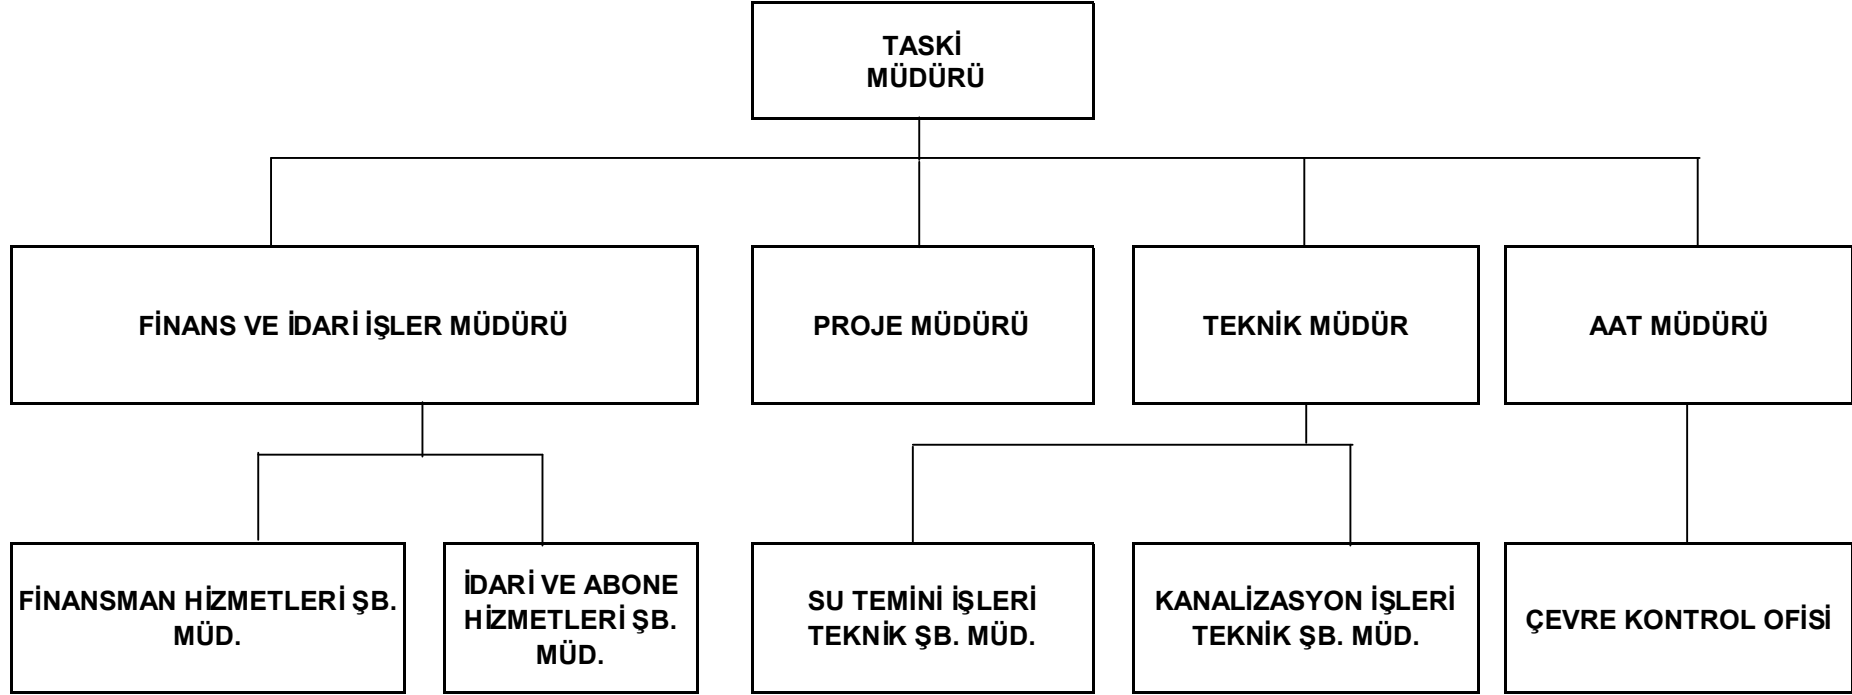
TASKİ MÜDÜRÜ

FİNANS VE İDARİ İŞLER MÜDÜRÜ

PROJE MÜDÜRÜ

TEKNİK MÜDÜR

AAT MÜDÜRÜ

FİNANSMAN HİZMETLERİ ŞB. MÜD.

İDARİ VE ABONE HİZMETLERİ ŞB. MÜD.

SU TEMİNİ İŞLERİ TEKNİK ŞB. MÜD.

KANALİZASYON İŞLERİ TEKNİK ŞB. MÜD.

ÇEVRE KONTROL OFİSİ